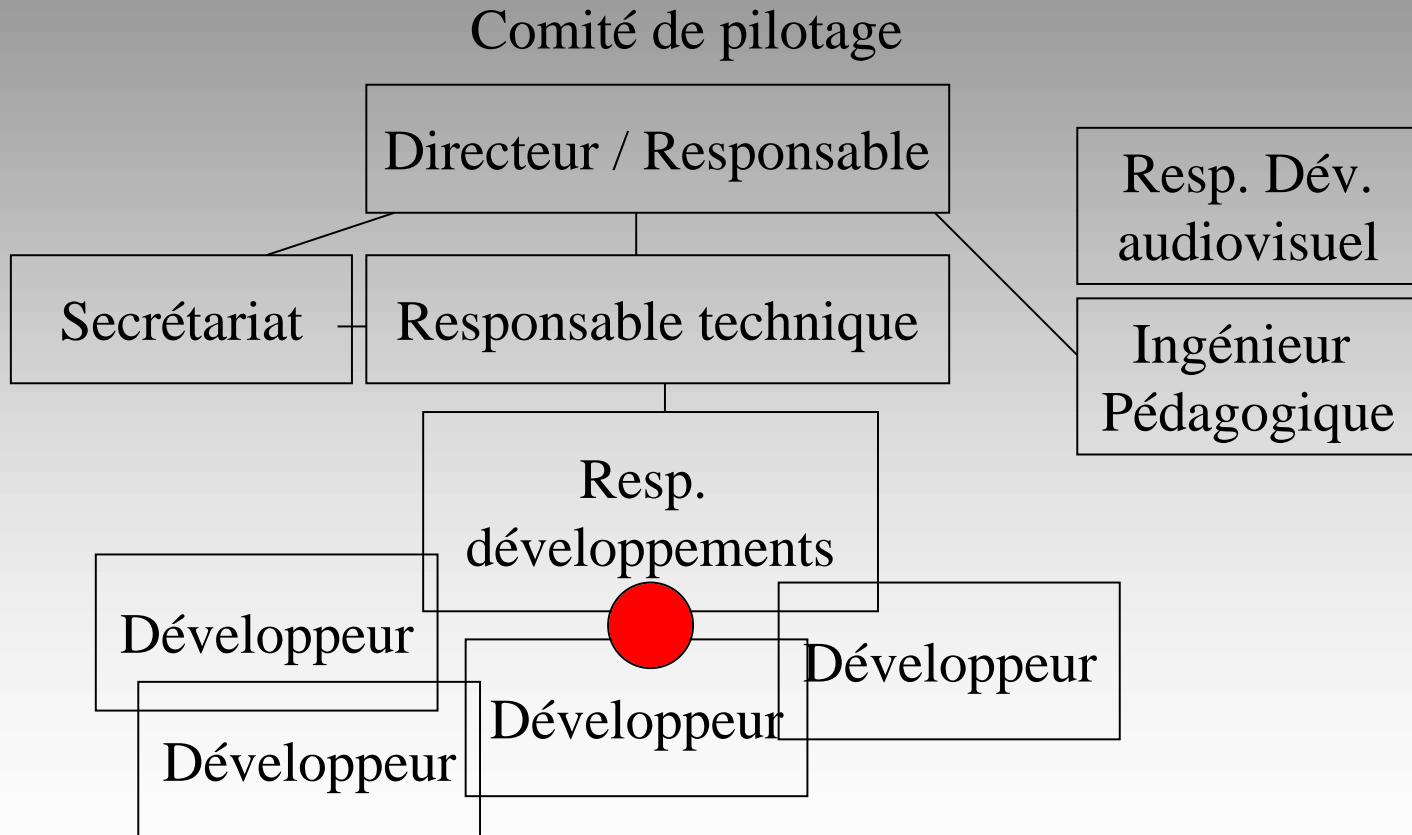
Comité de pilotage

Directeur / Responsable

Resp. Dév. audiovisuel

Secrétariat

Responsable technique

Ingénieur Pédagogique

Resp. développements

Développeur

Développeur

Développeur

Développeur